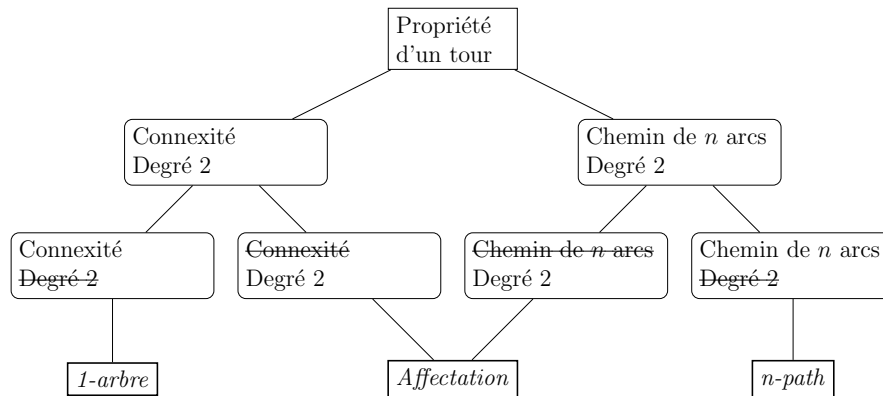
Propriété d'un tour

Connexité
Degré 2

Chemin de $n$ arcs
Degré 2

Connexité
~~Degré 2~~

~~Connexité~~
Degré 2

~~Chemin de $n$ arcs~~
Degré 2

Chemin de $n$ arcs
~~Degré 2~~

*1-arbre*

*Affectation*

*n-path*